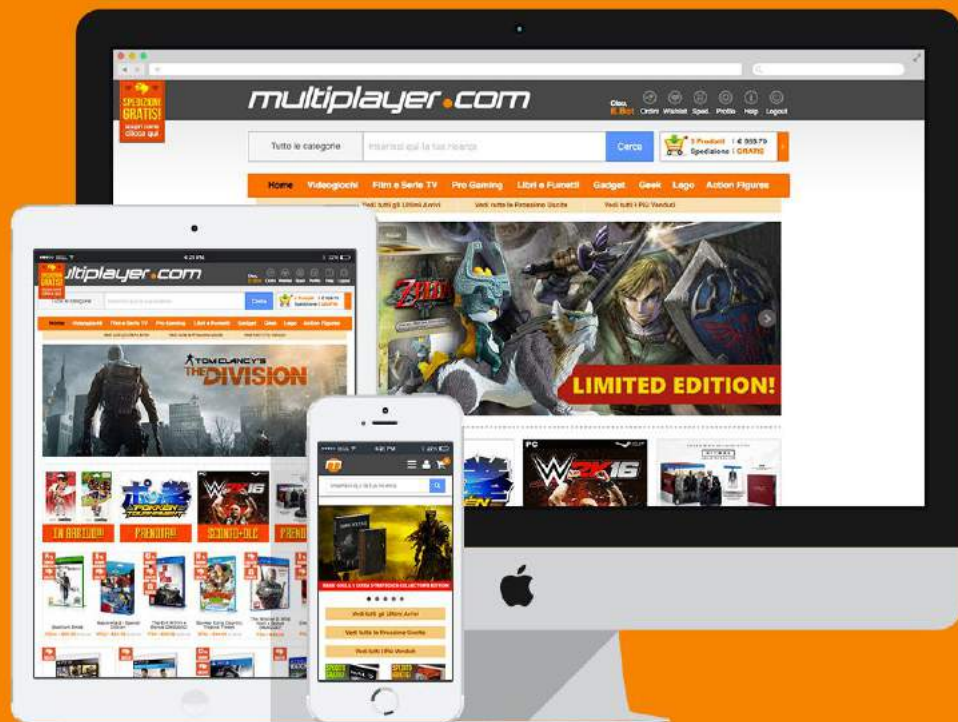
SPEDIZIONI GRATIS!

multiplayer.com

Ciao, Ordini Wishlist Sped. Profilo Help Logout

Tutte le categorie

Inserisci qui la tua ricerca

Cerca

Spedizione | GRATIS

Home Videogiochi Film e Serie TV Pro Gaming Libri e Fumetti Gadget Geek Lego Action Figures

Vedi tutti gli Ultimi Arrivi

Vedi tutte le Prossime Uscite

Vedi tutti i Più Venduti

ZELDA

LIMITED EDITION!

PC

W2K16

multiplayer.com

TOM CLANCY'S THE DIVISION

POKKÉN TOURNAMENT

W2K16

IN ARRIVO!

PRENOTA!

SCONTO+DLC

PRENOTA!

Vedi tutti gli Ultimi Arrivi

Vedi tutte le Prossime Uscite

Vedi tutti i Più Venduti